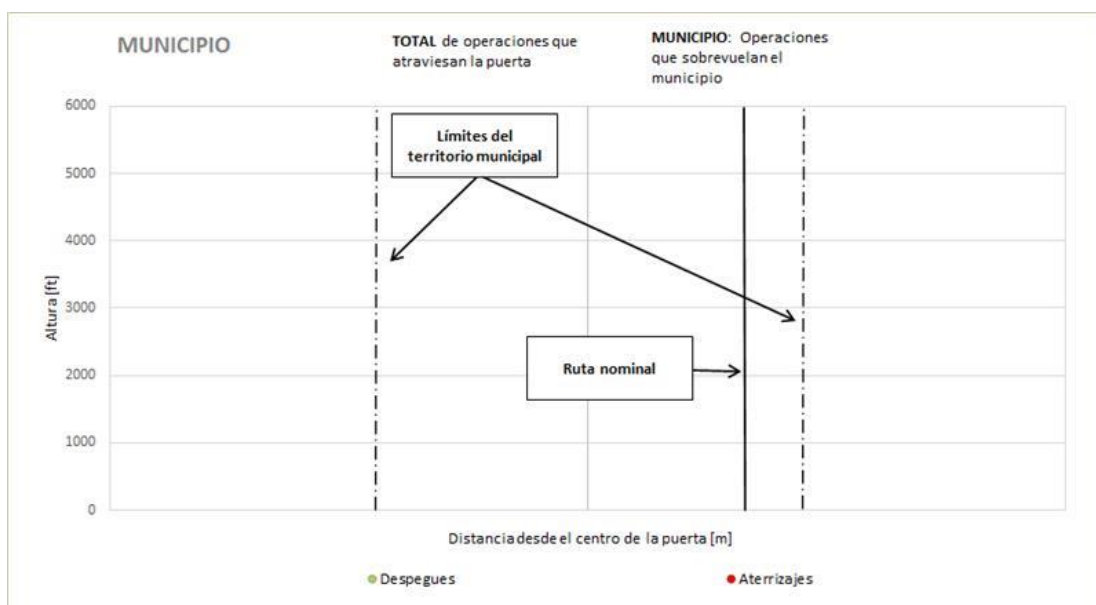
MUNICIPIO

TOTAL de operaciones que atraviesan la puerta

MUNICIPIO: Operaciones que sobrevuelan el municipio

6000
5000
4000
3000
2000
1000
0

Altura [ft]

Límites del territorio municipal

Ruta nominal

Distancia desde el centro de la puerta [m]

Despegues

Aterrizajes